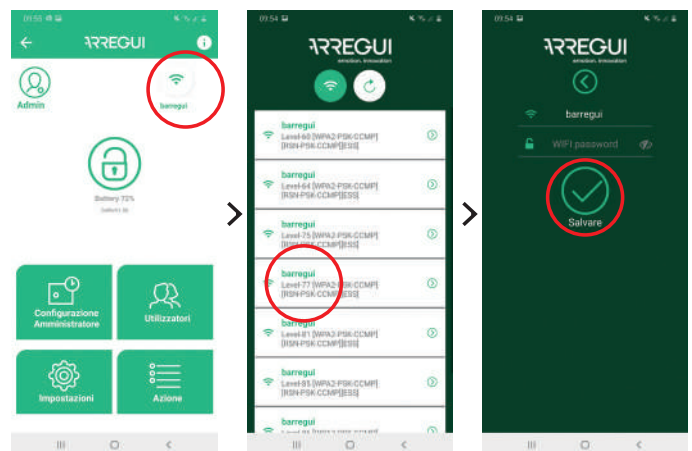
09:55
ARREGUI
Admin
barregui
Battery 72%
Configurazione Amministratore
Utilizzatori
Impostazioni
Azione

09:54
ARREGUI
emotion. innovation
barregui
Level-60 [WPA2-PSK-CCMP][RSN-PSK-CCMP][ESS]
barregui
Level-64 [WPA2-PSK-CCMP][RSN-PSK-CCMP][ESS]
barregui
Level-75 [WPA2-PSK-CCMP][RSN-PSK-CCMP][ESS]
barregui
Level-77 [WPA2-PSK-CCMP][RSN-PSK-CCMP][ESS]
barregui
Level-81 [WPA2-PSK-CCMP][RSN-PSK-CCMP][ESS]
barregui
Level-85 [WPA2-PSK-CCMP][RSN-PSK-CCMP][ESS]
barregui
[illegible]

09:54
ARREGUI
emotion. innovation
barregui
WIFI password
Salvare